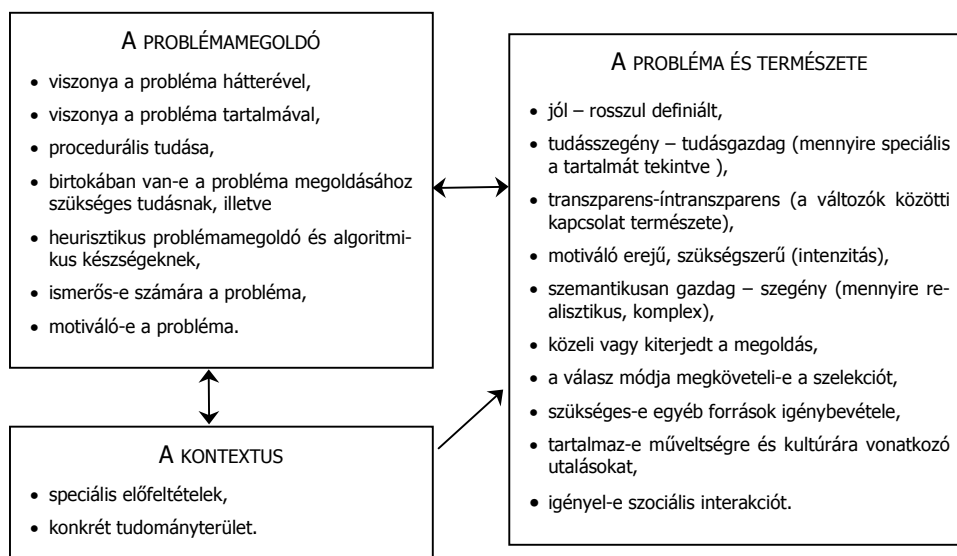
A PROBLÉMAMEGOLDÓ

- viszonya a probléma hátterével,
- viszonya a probléma tartalmával,
- procedurális tudása,
- birtokában van-e a probléma megoldásához szükséges tudásnak, illetve
- heurisztikus problémamegoldó és algoritmikus készségeknek,
- ismerős-e számára a probléma,
- motiváló-e a probléma.

A PROBLÉMA ÉS TERMÉSZETE

- jól – rosszul definiált,
- tudásszegény – tudásgazdag (mennyire speciális a tartalmát tekintve ),
- transzparens-íntranszparens (a változók közötti kapcsolat természete),
- motiváló erejű, szükségszerű (intenzitás),
- szemantikusan gazdag – szegény (mennyire realisztikus, komplex),
- közeli vagy kiterjedt a megoldás,
- a válasz módja megköveteli-e a szelekciót,
- szükséges-e egyéb források igénybevétele,
- tartalmaz-e műveltségre és kultúrára vonatkozó utalásokat,
- igényel-e szociális interakciót.

A KONTEXTUS

- speciális előfeltételek,
- konkrét tudományterület.